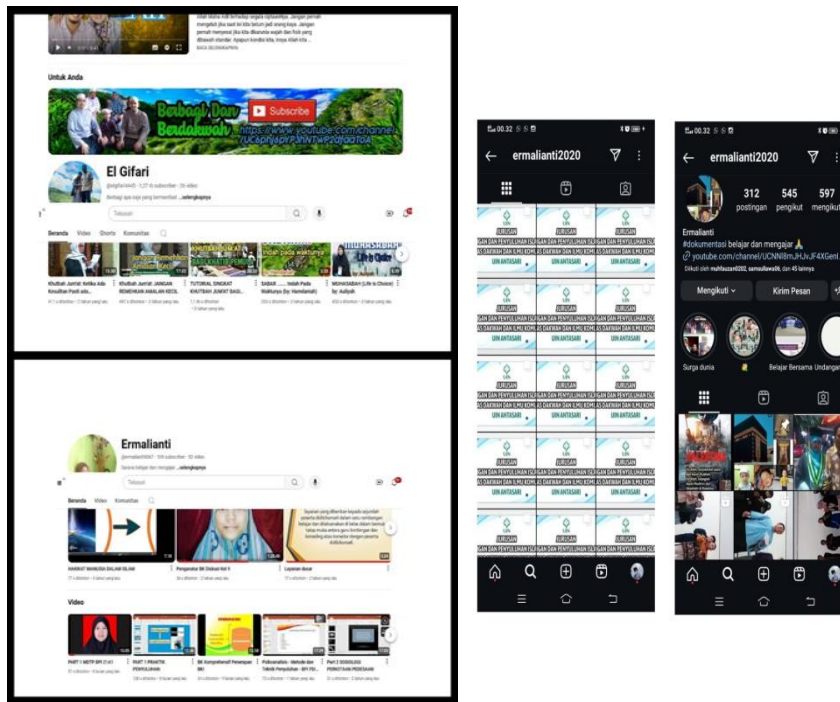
Untuk Anda

Berbagi Dan Berdakwah

Subscribe

https://www.youtube.com/channel/UCopnjspYP3hNTWP2qraOToA

El Gifari

Beranda Video Shorts Komunitas

Khutbah Jum'at: Ketika Ada Kesulitan Pasti ada...

Khutbah Jum'at: JANGAN REMEHKAN AMALAN KECIL

TUTORIAL SINGKAT KHUTBAH JUMAT BAGI...

SABAR ...... Indah Pada Waktunya (by: Hamdanah)

MUHASABAH (Life is Choice) by: Auliyah

Ermalianti

Telusuri

Beranda Video Komunitas

HAKIKAT MANUSIA DALAM ISLAM

Pengantar BK Diskusi Kel 1

Layanan dasar

Video

PART 1 MSTP BPI 21 K1

PART 1 PRAKTIK PENYULUHAN

BK Komprehensif Penerapan BKI

Psikoanalisis - Metode dan Teknik Penyuluhan - BPI PEI...

Part 2 SOSIOLOGI PEMOTANIAN PEDESAAN

00.32

ermalianti2020

JURUSAN

UIN ANTASARI

00.32

ermalianti2020

312 postingan

545 pengikut

597 mengikuti

Ermalianti
#dokumentasi belajar dan mengajar 🙏
youtube.com/channel/UCNNl8mJHJvJF4XGenL

Diikuti oleh muhlisuzan0202, samsuliswa06, dan 45 lainnya

Mengikuti

Kirim Pesan

Surga dunia

Belajar Bersama

Undangan